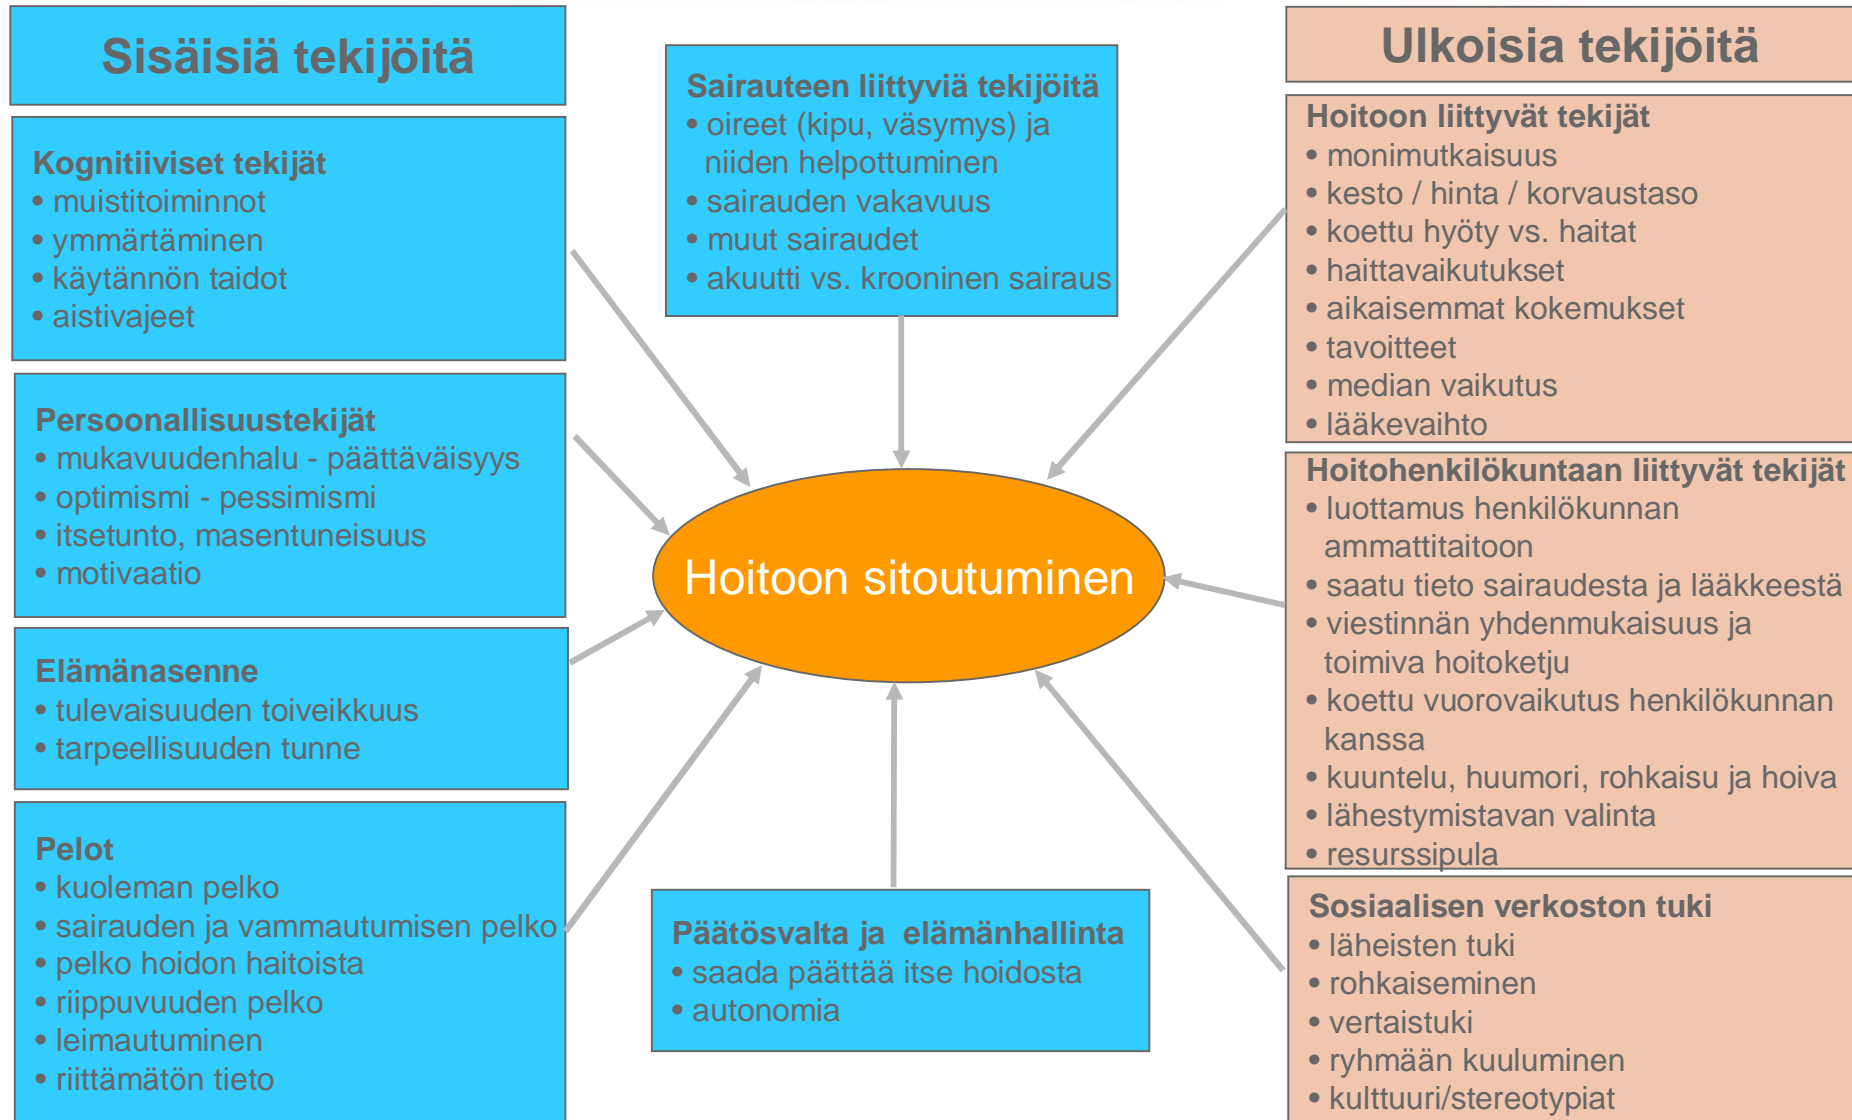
Sisäisiä tekijöitä

Kognitiiviset tekijät
• muistitoiminnot
• ymmärtäminen
• käytännön taidot
• aistivajeet

Persoonallisuustekijät
• mukavuudenhalu - päättäväisyys
• optimismi - pessimismi
• itsetunto, masentuneisuus
• motivaatio

Elämänasenne
• tulevaisuuden toiveikkuus
• tarpeellisuuden tunne

Pelot
• kuoleman pelko
• sairauden ja vammautumisen pelko
• pelko hoidon haitoista
• riippuvuuden pelko
• leimautuminen
• riittämätön tieto

Sairauteen liittyviä tekijöitä
• oireet (kipu, väsymys) ja niiden helpottuminen
• sairauden vakavuus
• muut sairaudet
• akuutti vs. krooninen sairaus

Hoitoon sitoutuminen

Päätösvalta ja elämänhallinta
• saada päättää itse hoidosta
• autonomia

Ulkoisia tekijöitä

Hoitoon liittyvät tekijät
• monimutkaisuus
• kesto / hinta / korvaustaso
• koettu hyöty vs. haitat
• haittavaikutukset
• aikaisemmat kokemukset
• tavoitteet
• median vaikutus
• lääkevaihto

Hoitohenkilökuntaan liittyvät tekijät
• luottamus henkilökunnan ammattitaitoon
• saatu tieto sairaudesta ja lääkkeestä
• viestinnän yhdenmukaisuus ja toimiva hoitoketju
• koettu vuorovaikutus henkilökunnan kanssa
• kuuntelu, huumori, rohkaisu ja hoiva
• lähestymistavan valinta
• resurssipula

Sosiaalisen verkoston tuki
• läheisten tuki
• rohkaiseminen
• vertaistuki
• ryhmään kuuluminen
• kulttuuri/stereotypiat